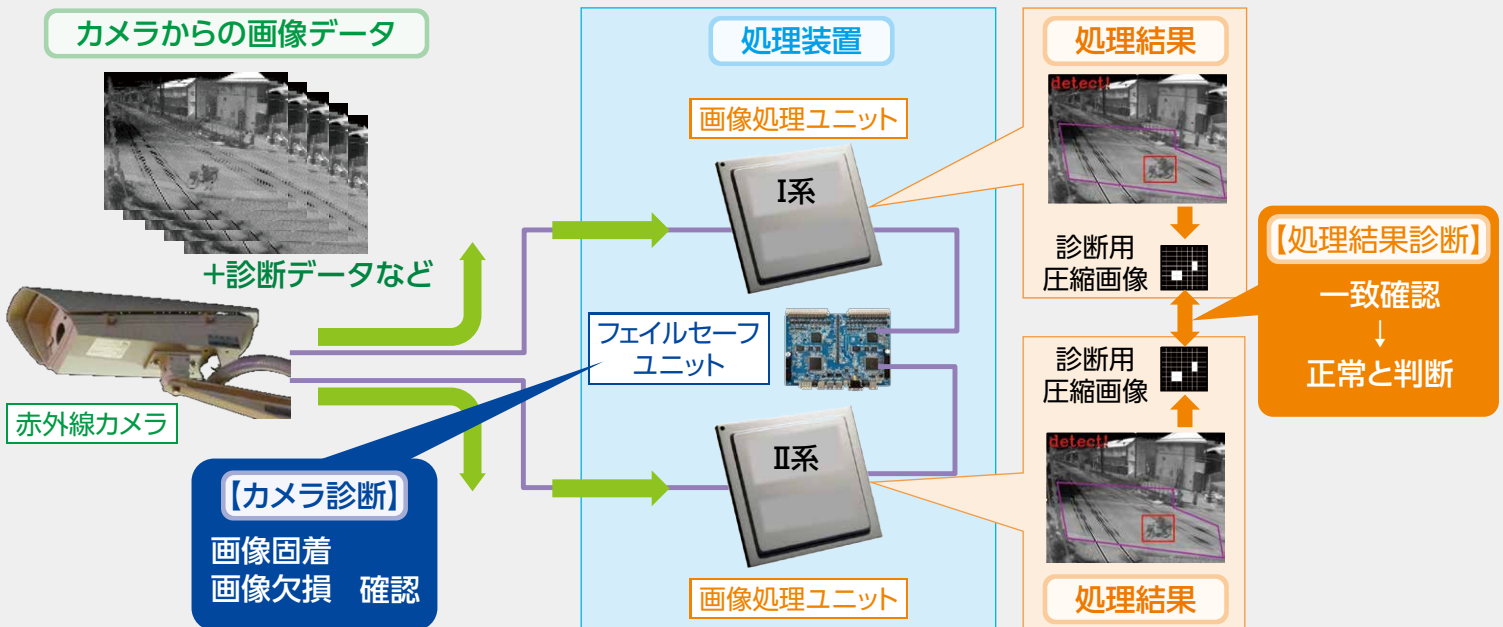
カメラからの画像データ

+診断データなど

赤外線カメラ

【カメラ診断】
画像固着
画像欠損　確認

処理装置

画像処理ユニット

I系

フェイルセーフ
ユニット

II系

画像処理ユニット

処理結果

detect!

診断用
圧縮画像

診断用
圧縮画像

detect!

処理結果

【処理結果診断】
一致確認
↓
正常と判断